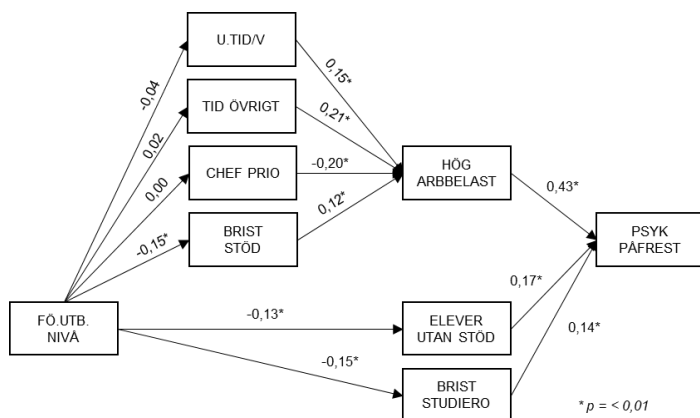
U.TID/V

TID ÖVRIGT

CHEF PRIO

BRIST STÖD

-0,04

0,02

0,00

-0,15*

0,15*

0,21*

-0,20*

0,12*

HÖG ARBBELAST

0,43*

PSYK PÅFREST

FÖ.UTB. NIVÅ

-0,13*

ELEVER UTAN STÖD

0,17*

0,14*

-0,15*

BRIST STUDIERO

* p = < 0,01